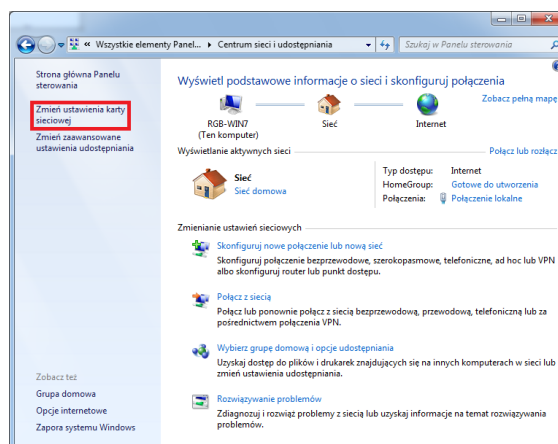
« Wszystkie elementy Panel... ▸ Centrum sieci i udostępniania ▸

Szukaj w Panelu sterowania

Strona główna Panelu sterowania

Zmień ustawienia karty sieciowej

Zmień zaawansowane ustawienia udostępniania

Zobacz też

Grupa domowa

Opcje internetowe

Zapora systemu Windows

Wyświetl podstawowe informacje o sieci i skonfiguruj połączenia

Zobacz pełną mapę

RGB-WIN7
(Ten komputer)

Sieć

Internet

Wyświetlanie aktywnych sieci

Połącz lub rozłącz

Sieć
Sieć domowa

Typ dostępu: Internet
HomeGroup: Gotowe do utworzenia
Połączenia: Połączenie lokalne

Zmienianie ustawień sieciowych

Skonfiguruj nowe połączenie lub nową sieć
Skonfiguruj połączenie bezprzewodowe, szerokopasmowe, telefoniczne, ad hoc lub VPN albo skonfiguruj router lub punkt dostępu.

Połącz z siecią
Połącz lub ponownie połącz z siecią bezprzewodową, przewodową, telefoniczną lub za pośrednictwem połączenia VPN.

Wybierz grupę domową i opcje udostępniania
Uzyskaj dostęp do plików i drukarek znajdujących się na innych komputerach w sieci lub zmień ustawienia udostępniania.

Rozwiązywanie problemów
Zdiagnozuj i rozwiąż problemy z siecią lub uzyskaj informacje na temat rozwiązywania problemów.